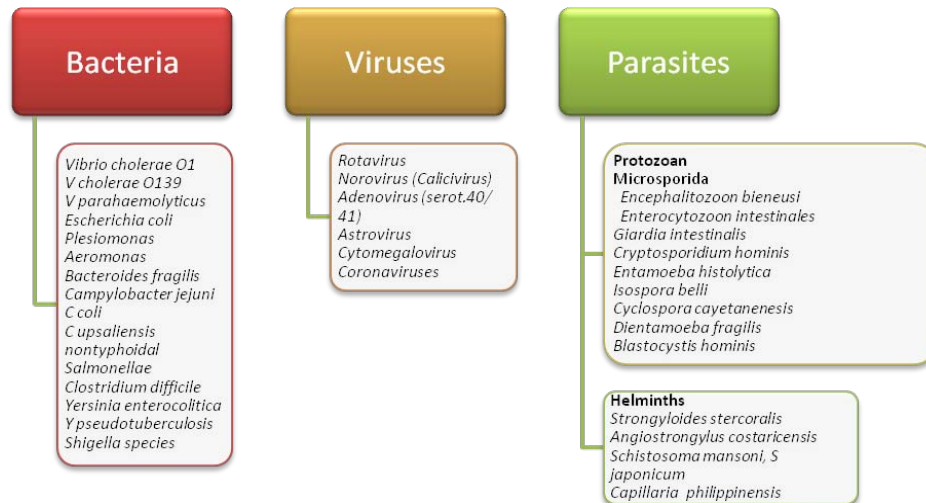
Bacteria

Vibrio cholerae O1
V cholerae O139
V parahaemolyticus
Escherichia coli
Plesiomonas
Aeromonas
Bacteroides fragilis
Campylobacter jejuni
C coli
C upsaliensis
nontyphoidal
Salmonellae
Clostridium difficile
Yersinia enterocolitica
Y pseudotuberculosis
Shigella species

Viruses

Rotavirus
Norovirus (Calicivirus)
Adenovirus (serot.40/41)
Astrovirus
Cytomegalovirus
Coronaviruses

Parasites

Protozoan
Microsporida
Encephalitozoon bieneusi
Enterocytozoon intestinales
Giardia intestinalis
Cryptosporidium hominis
Entamoeba histolytica
Isospora belli
Cyclospora cayetanensis
Dientamoeba fragilis
Blastocystis hominis

Helminths
Strongyloides stercoralis
Angiostrongylus costaricensis
Schistosoma mansoni, S japonicum
Capillaria philippinensis